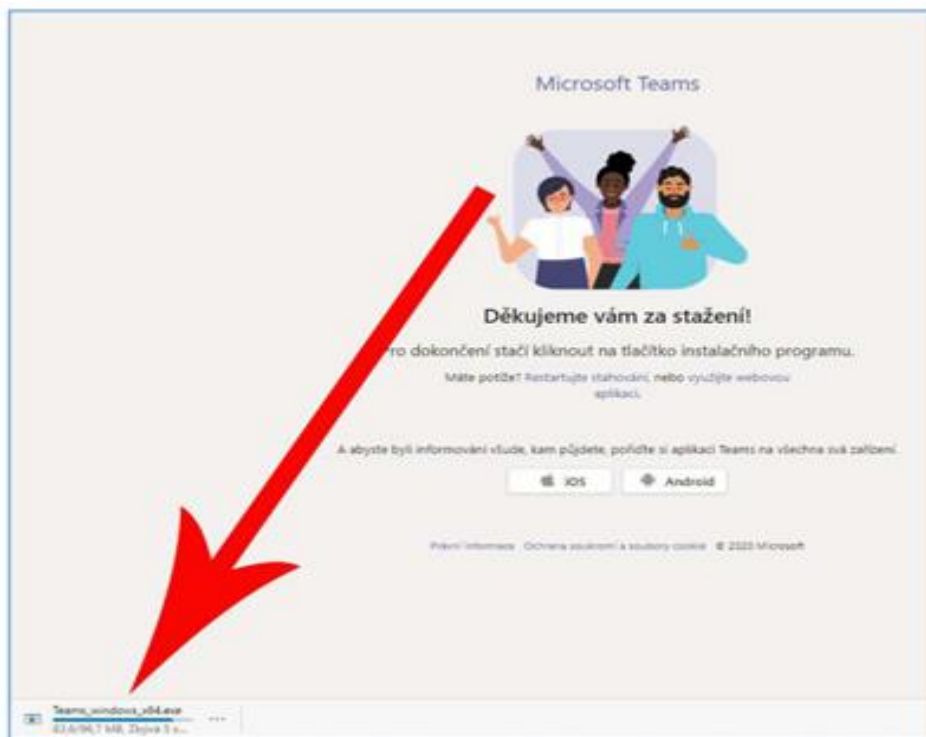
Microsoft Teams

Děkujeme vám za stažení!

ro dokončení stačí kliknout na tlačítko instalačního programu.

Máte potíže? Restartujte stahování, nebo využijte webovou aplikaci.

A abyste byli informováni všude, kam půjdete, pořiďte si aplikaci Teams na všechna svá zařízení.

iOS

Android

Právní informace Ochrana soukromí a soubory cookie © 2020 Microsoft

Teams_windows_x64.exe
83,6/96,7 MB, Zbývá 5 s...